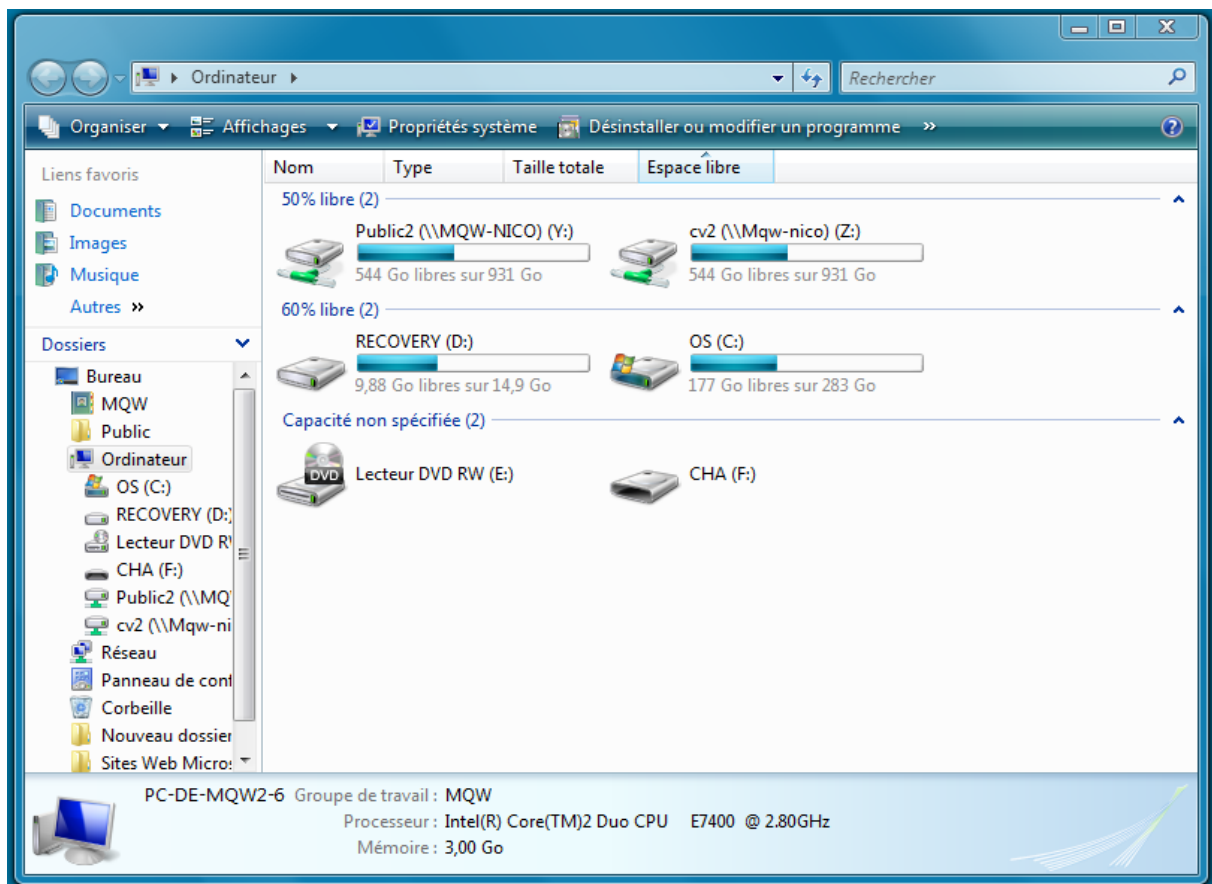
Ordinateur

Rechercher

Organiser Affichages Propriétés système Désinstaller ou modifier un programme »

Liens favoris
Documents
Images
Musique
Autres »

Dossiers
Bureau
MQW
Public
Ordinateur
OS (C:)
RECOVERY (D:)
Lecteur DVD RW
CHA (F:)
Public2 (\\MQ
cv2 (\\Mqw-ni
Réseau
Panneau de cont
Corbeille
Nouveau dossier
Sites Web Micro:

| Nom | Type | Taille totale | Espace libre |
|---|---|---|---|

50% libre (2)
Public2 (\\MQW-NICO) (Y:)
544 Go libres sur 931 Go
cv2 (\\Mqw-nico) (Z:)
544 Go libres sur 931 Go

60% libre (2)
RECOVERY (D:)
9,88 Go libres sur 14,9 Go
OS (C:)
177 Go libres sur 283 Go

Capacité non spécifiée (2)
DVD
Lecteur DVD RW (E:)
CHA (F:)

PC-DE-MQW2-6 Groupe de travail : MQW
Processeur : Intel(R) Core(TM)2 Duo CPU E7400 @ 2.80GHz
Mémoire : 3,00 Go